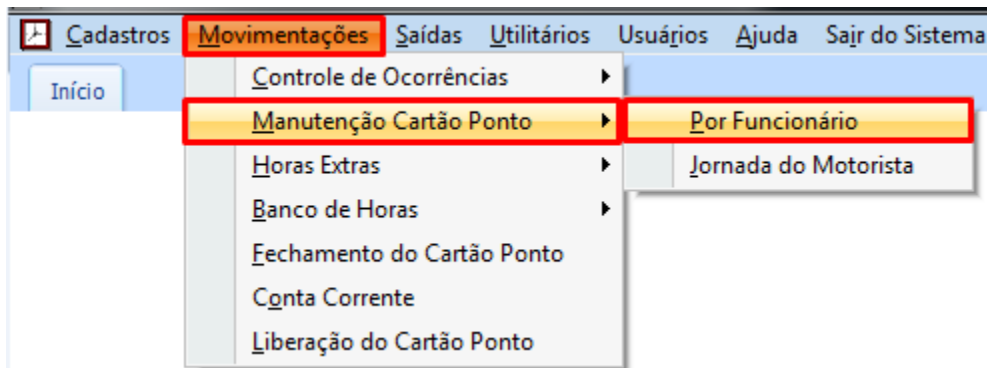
Cadastros Movimentações Saídas Utilitários Usuários Ajuda Sair do Sistema

Início

Controle de Ocorrências
Manutenção Cartão Ponto
Horas Extras
Banco de Horas
Fechamento do Cartão Ponto
Conta Corrente
Liberação do Cartão Ponto

Por Funcionário
Jornada do Motorista